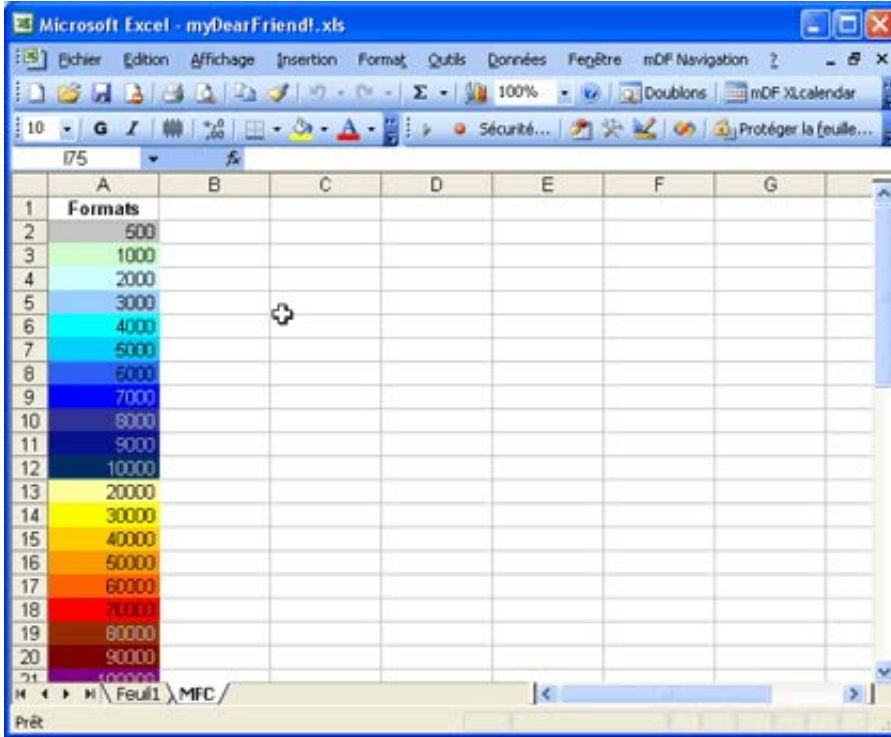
Microsoft Excel - myDearFriend!.xls

Fichier Edition Affichage Insertion Format Outils Données Fenêtre mDF Navigation ?

100% Doublons mDF XLcalendar

10 G I Sécurité... Protéger la feuille...

I75 fx

|   | A | B | C | D | E | F | G |
|---|---|---|---|---|---|---|---|
| 1 | Formats | | | | | | |
| 2 | 500 | | | | | | |
| 3 | 1000 | | | | | | |
| 4 | 2000 | | | | | | |
| 5 | 3000 | | | | | | |
| 6 | 4000 | | | | | | |
| 7 | 5000 | | | | | | |
| 8 | 6000 | | | | | | |
| 9 | 7000 | | | | | | |
| 10 | 8000 | | | | | | |
| 11 | 9000 | | | | | | |
| 12 | 10000 | | | | | | |
| 13 | 20000 | | | | | | |
| 14 | 30000 | | | | | | |
| 15 | 40000 | | | | | | |
| 16 | 50000 | | | | | | |
| 17 | 60000 | | | | | | |
| 18 | 70000 | | | | | | |
| 19 | 80000 | | | | | | |
| 20 | 90000 | | | | | | |
| 21 | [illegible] | | | | | | |

Feuil1 MFC

Prêt